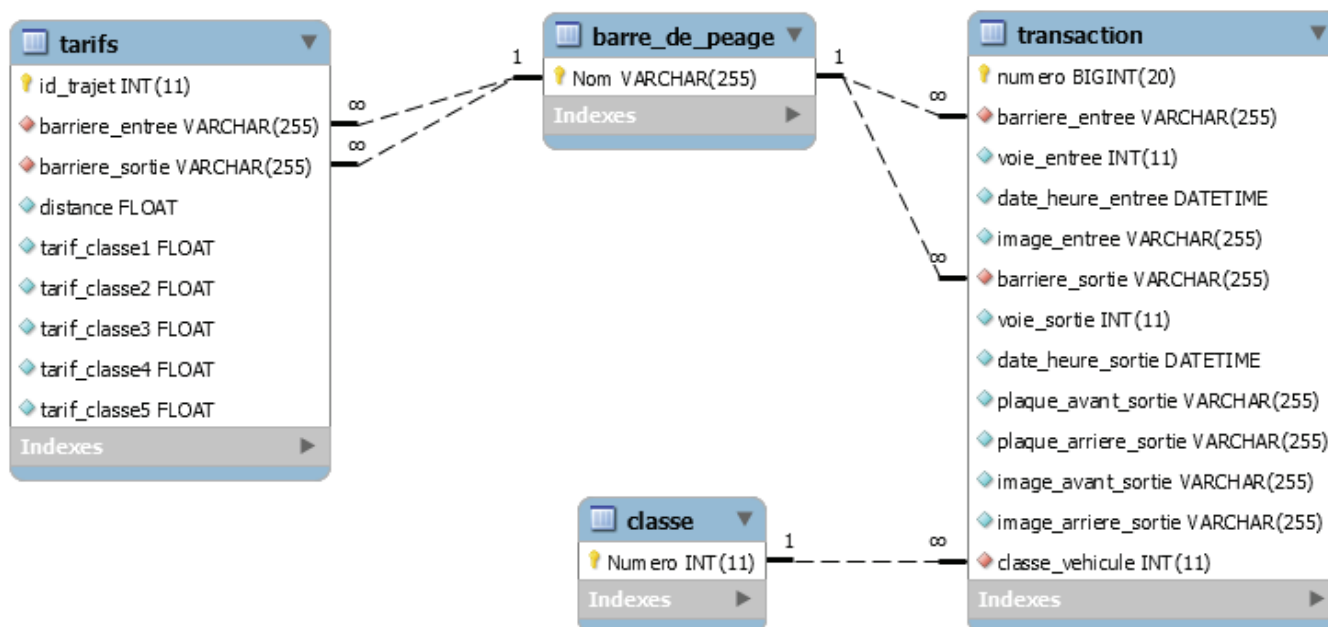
tarifs
id_trajet INT(11)
barriere_entree VARCHAR(255)
barriere_sortie VARCHAR(255)
distance FLOAT
tarif_classe1 FLOAT
tarif_classe2 FLOAT
tarif_classe3 FLOAT
tarif_classe4 FLOAT
tarif_classe5 FLOAT
Indexes

∞
∞
1

barre_de_peage
Nom VARCHAR(255)
Indexes

1
∞
∞

transaction
numero BIGINT(20)
barriere_entree VARCHAR(255)
voie_entree INT(11)
date_heure_entree DATETIME
image_entree VARCHAR(255)
barriere_sortie VARCHAR(255)
voie_sortie INT(11)
date_heure_sortie DATETIME
plaque_avant_sortie VARCHAR(255)
plaque_arriere_sortie VARCHAR(255)
image_avant_sortie VARCHAR(255)
image_arriere_sortie VARCHAR(255)
classe_vehicule INT(11)
Indexes

classe
Numero INT(11)
Indexes

1
∞